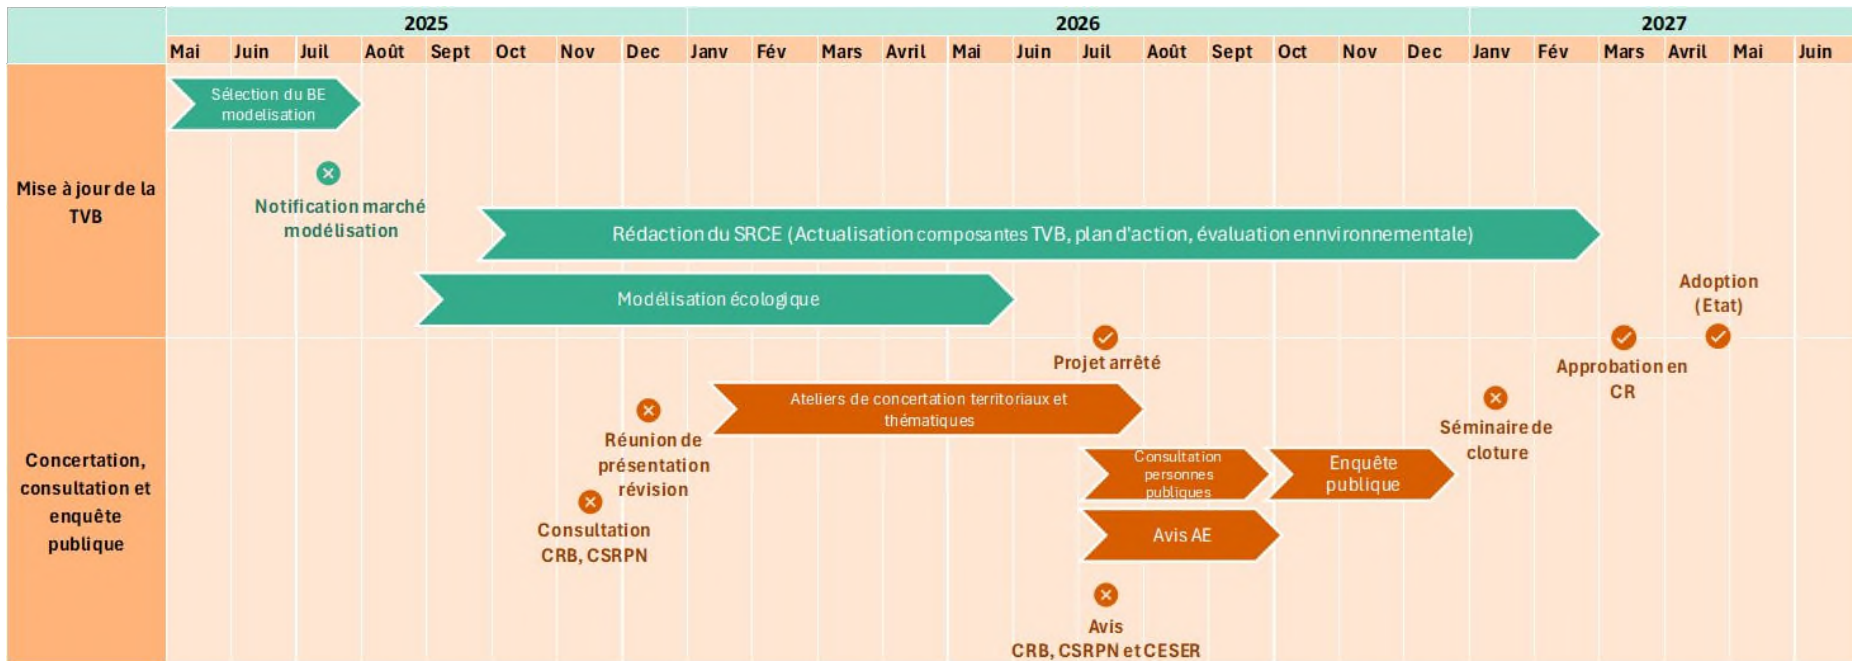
| | 2025 | | | | | | | | 2026 | | | | | | | | | | | | 2027 | | | | | |
|---|---|---|---|---|---|---|---|---|---|---|---|---|---|---|---|---|---|---|---|---|---|---|---|---|---|---|
| | Mai | Juin | Juil | Août | Sept | Oct | Nov | Dec | Janv | Fév | Mars | Avril | Mai | Juin | Juil | Août | Sept | Oct | Nov | Dec | Janv | Fév | Mars | Avril | Mai | Juin |

Mise à jour de la TVB

Sélection du BE modelisation

Notification marché modélisation

Rédaction du SRCE (Actualisation composantes TVB, plan d'action, évaluation ennvironnementale)

Modélisation écologique

Adoption (Etat)

Projet arrêté

Approbation en CR

Concertation, consultation et enquête publique

Ateliers de concertation territoriaux et thématiques

Réunion de présentation révision

Consultation CRB, CSRPN

Consultation personnes publiques

Enquête publique

Séminaire de cloture

Avis AE

Avis CRB, CSRPN et CESER